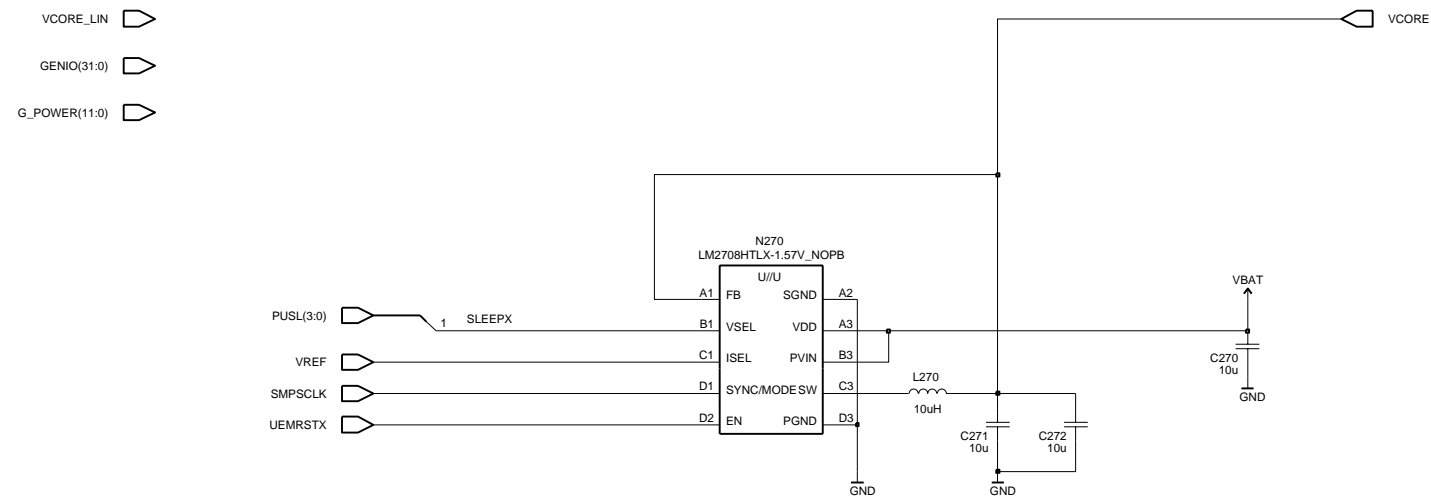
VCORE_LIN

GENIO(31:0)

G_POWER(11:0)

VCORE

N270
LM2708HTLX-1.57V_NOPB
U//U

A1 FB
B1 VSEL
C1 ISEL
D1 SYNC/MODE
D2 EN

SGND A2
VDD A3
PVIN B3
SW C3
PGND D3

PUSL(3:0)
1 SLEEPX
VREF
SMPSCLK
UEMRSTX

L270
10uH

VBAT

C270
10u
GND

C271
10u

C272
10u

GND
GND